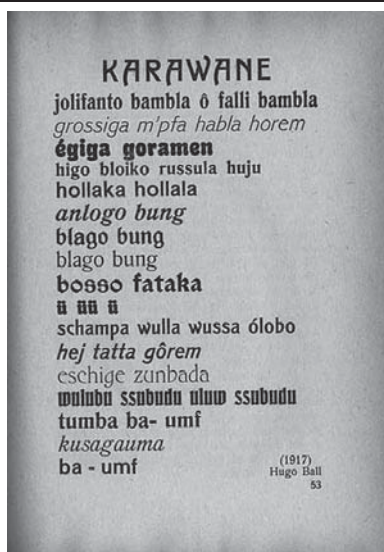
KARAWANE
jolifanto bambla ô falli bambla
grossiga m'pfa habla horem
égiga goramen
higo bloiko russula huju
hollaka hollala
anlogo bung
blago bung
blago bung
bosso fataka
ü üü ü
schampa wulla wussa ólobo
hej tatta gôrem
eschige zunbada
wulubu ssubudu uluw ssubudu
tumba ba- umf
kusagauma
ba - umf

(1917)
Hugo Ball

53